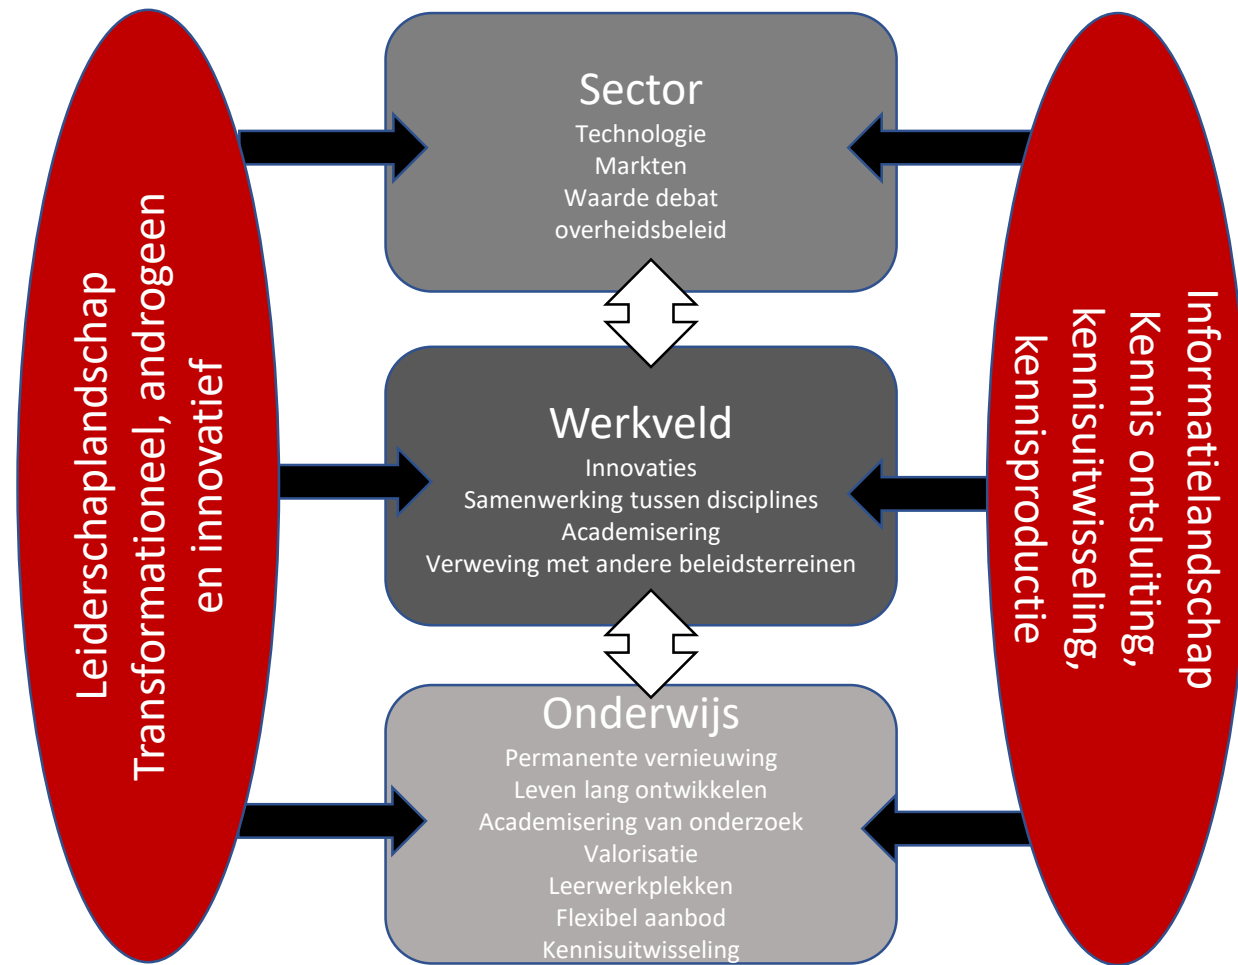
Leiderschaplandschap
Transformationeel, androgeen en innovatief

Sector
Technologie
Markten
Waarde debat
overheidsbeleid

Werkveld
Innovaties
Samenwerking tussen disciplines
Academisering
Verweving met andere beleidsterreinen

Onderwijs
Permanente vernieuwing
Leven lang ontwikkelen
Academisering van onderzoek
Valorisatie
Leerwerkplekken
Flexibel aanbod
Kennisuitwisseling

Informatielandschap
Kennis ontsluiting, kennisuitwisseling, kennisproductie